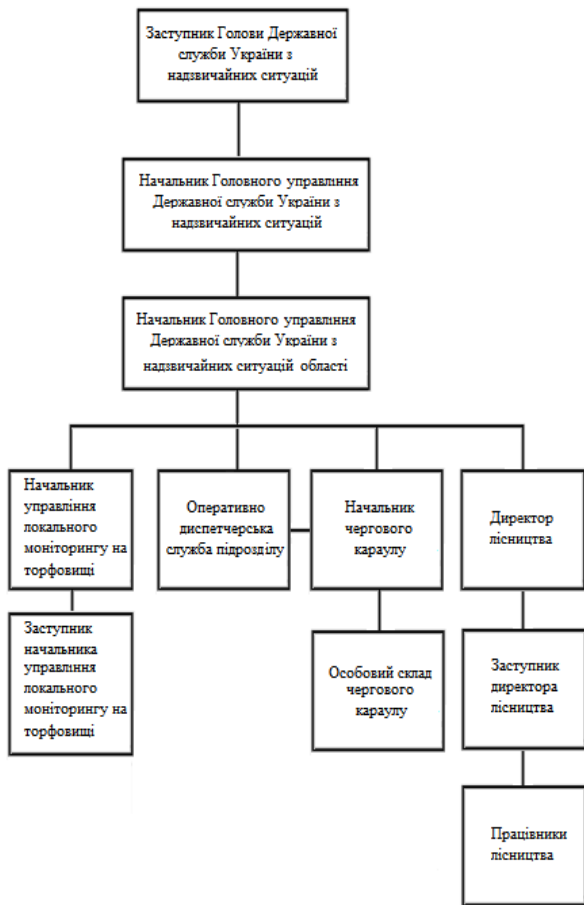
Заступник Голови Державної служби України з надзвичайних ситуацій

Начальник Головного управління Державної служби України з надзвичайних ситуацій

Начальник Головного управління Державної служби України з надзвичайних ситуацій області

Начальник управління локального моніторингу на торфовищі

Заступник начальника управління локального моніторингу на торфовищі

Оперативно диспетчерська служба підрозділу

Начальник чергового караулу

Особовий склад чергового караулу

Директор лісництва

Заступник директора лісництва

Працівники лісництва